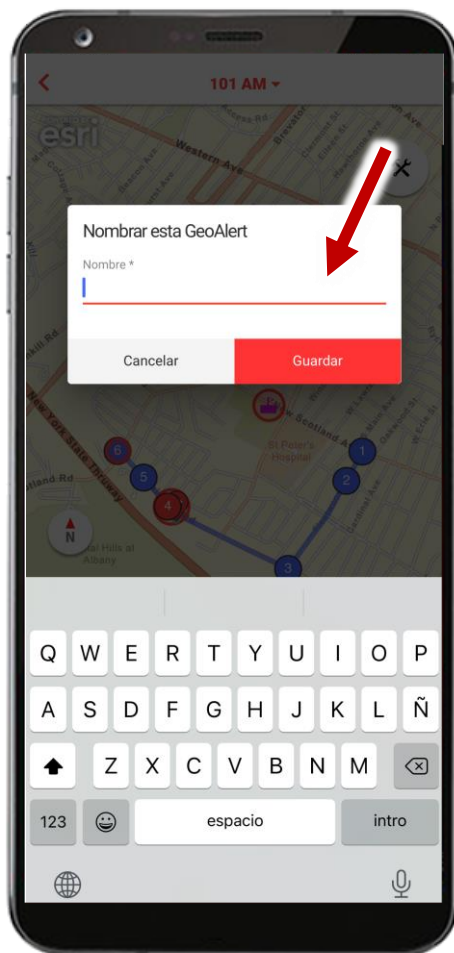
101 AM

esri

Western Ave

Nombrar esta GeoAlert

Nombre *

Cancelar

Guardar

New York State Thruway

New Scotland Ave

St Peter's Hospital

6

5

4

3

2

1

N

Q W E R T Y U I O P

A S D F G H J K L Ñ

Z X C V B N M

123

espacio

intro